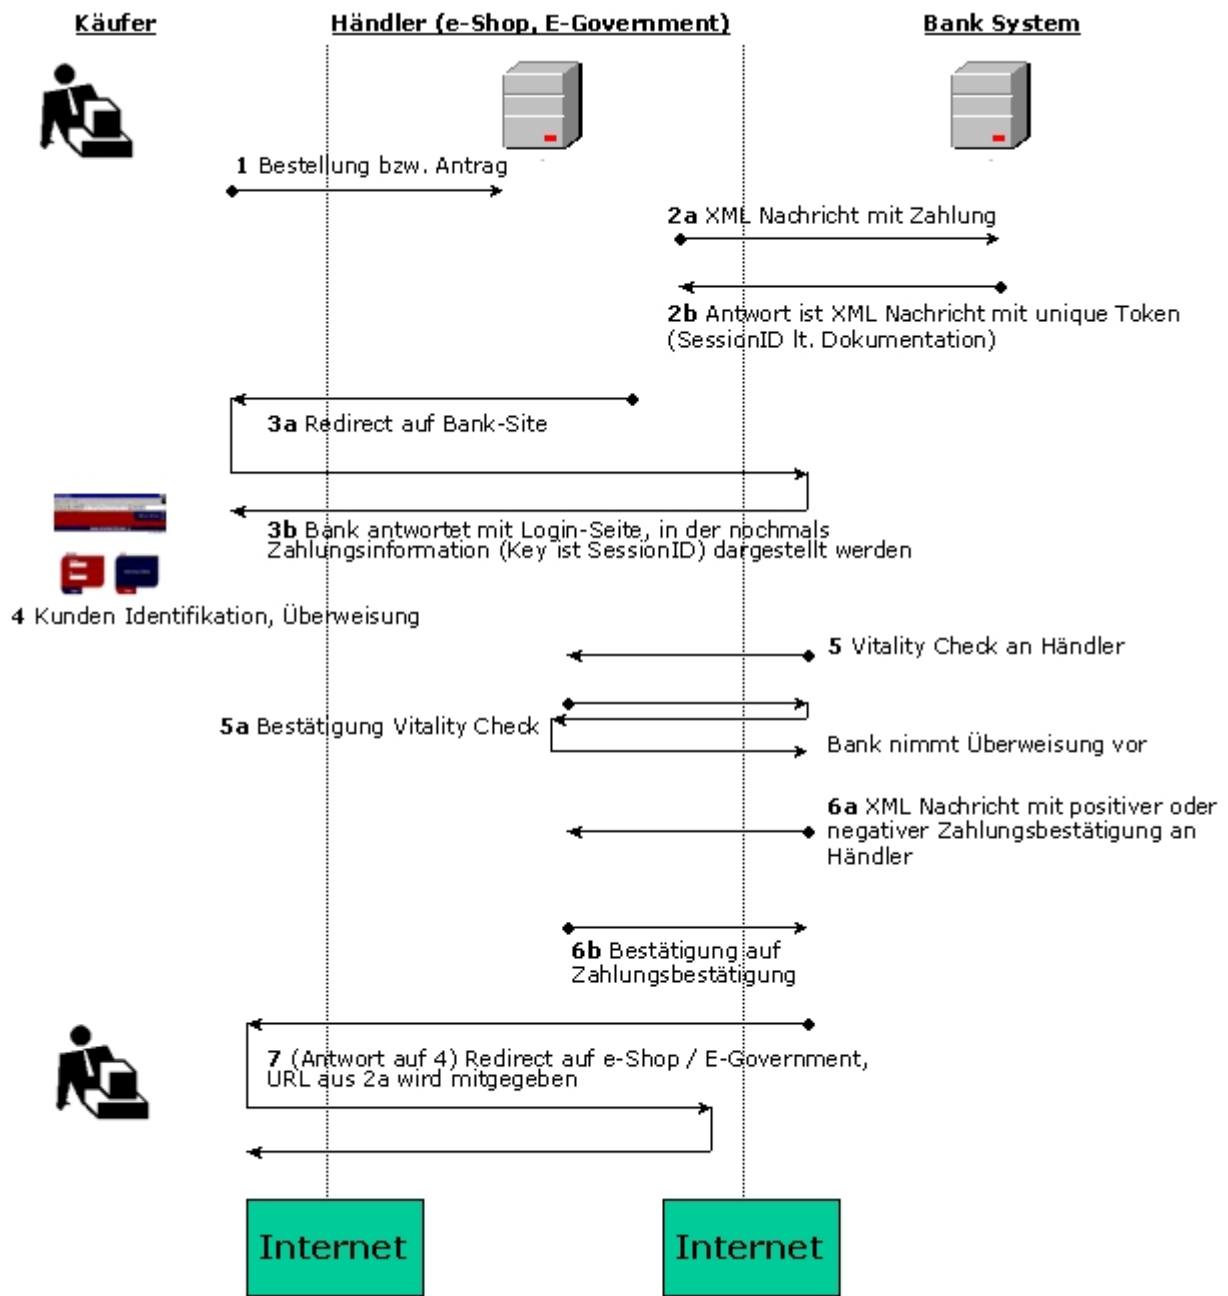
Käufer

Händler (e-Shop, E-Government)

Bank System

**1** Bestellung bzw. Antrag

**2a** XML Nachricht mit Zahlung

**2b** Antwort ist XML Nachricht mit unique Token (SessionID lt. Dokumentation)

**3a** Redirect auf Bank-Site

**3b** Bank antwortet mit Login-Seite, in der nochmals Zahlungsinformation (Key ist SessionID) dargestellt werden

**4** Kunden Identifikation, Überweisung

**5** Vitality Check an Händler

**5a** Bestätigung Vitality Check

Bank nimmt Überweisung vor

**6a** XML Nachricht mit positiver oder negativer Zahlungsbestätigung an Händler

**6b** Bestätigung auf Zahlungsbestätigung

**7** (Antwort auf 4) Redirect auf e-Shop / E-Government, URL aus 2a wird mitgegeben

Internet

Internet